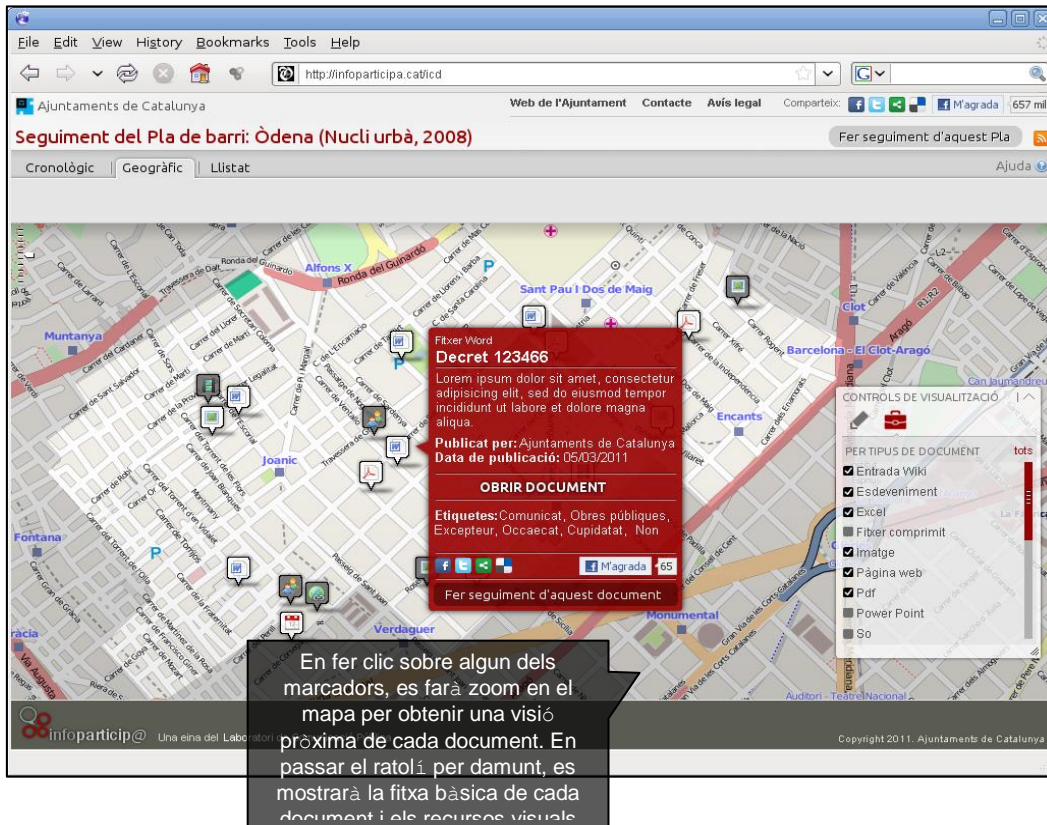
File Edit View History Bookmarks Tools Help

http://infoparticipa.cat/icd

Ajuntaments de Catalunya

Web de l'Ajuntament Contacte Avís legal Comparteix: M'agrada 657 mil

Seguiment del Pla de barri: Òdena (Nucli urbà, 2008)

Fer seguiment d'aquest Pla

Cronològic | Geogràfic | Llistat

Ajuda

Alfons X
Ronda del Guinardó
Sant Pau I Dos de Maig
Muntanya
Clot
Barcelona - El Clot-Aragó
Joanic
Encants
Fontana
Verdaguer
Monumental

Fitxer Word
Decret 123466
Lorem ipsum dolor sit amet, consectetur adipisicing elit, sed do eiusmod tempor incididunt ut labore et dolore magna aliqua.
Publicat per: Ajuntaments de Catalunya
Data de publicació: 05/03/2011
OBRIR DOCUMENT
Etiquetes: Comunicat, Obres públiques, Excepteur, Occaecat, Cupidatat, Non
M'agrada 65
Fer seguiment d'aquest document

CONTROLS DE VISUALITZACIÓ
PER TIPUS DE DOCUMENT tots
Entrada Wiki
Esdeveniment
Excel
Fitxer comprimit
Imatge
Pàgina web
Pdf
Power Point
So

infoparticip@ Una eina del Laboratori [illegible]

Copyright 2011. Ajuntaments de Catalunya

En fer clic sobre algun dels marcadors, es farà zoom en el mapa per obtenir una visió pròxima de cada document. En passar el ratolí per damunt, es mostrarà la fitxa bàsica de cada document i els recursos visuals